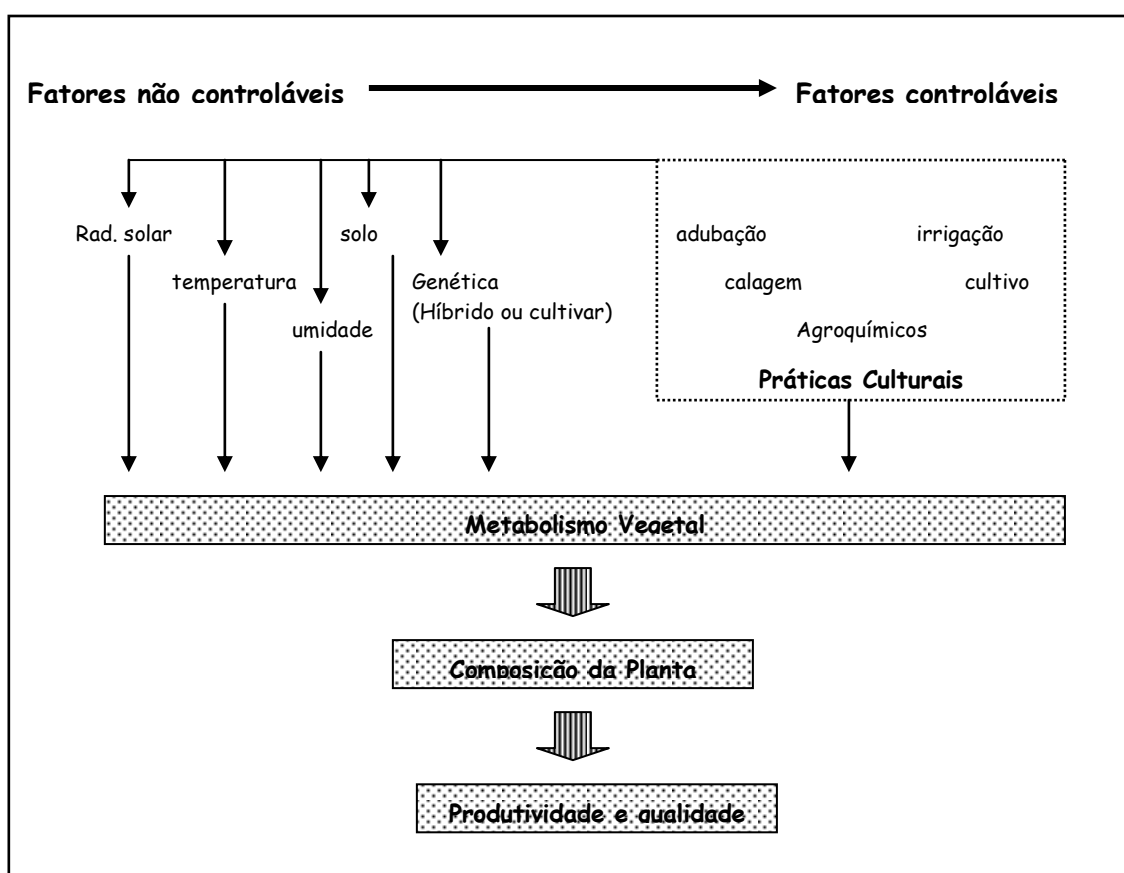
Fatores não controláveis

Fatores controláveis

Rad. solar

temperatura

umidade

solo

Genética
(Híbrido ou cultivar)

adubação

irrigação

calagem

cultivo

Agroquímicos

Práticas Culturais

Metabolismo Vegetal

Composição da Planta

Produtividade e qualidade